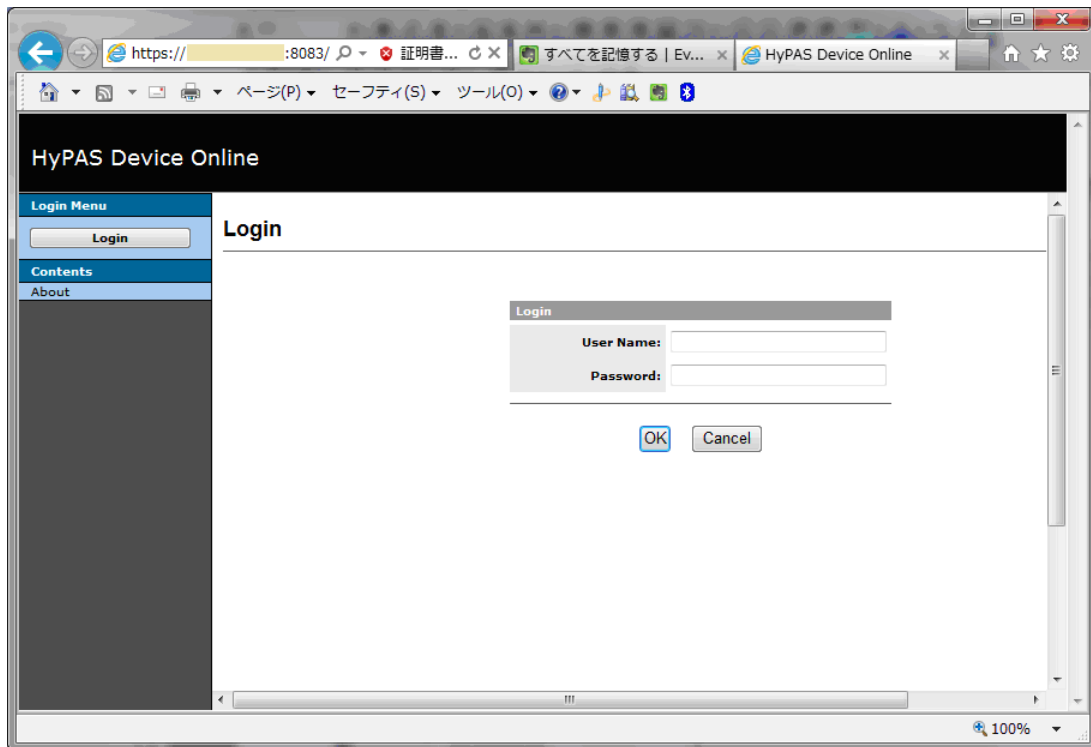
https:// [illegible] :8083/ 証明書... すべてを記憶する | Ev... HyPAS Device Online

ページ(P) セーフティ(S) ツール(O)

HyPAS Device Online

Login Menu

Login

Contents

About

Login

Login

User Name:

Password:

OK Cancel

100%